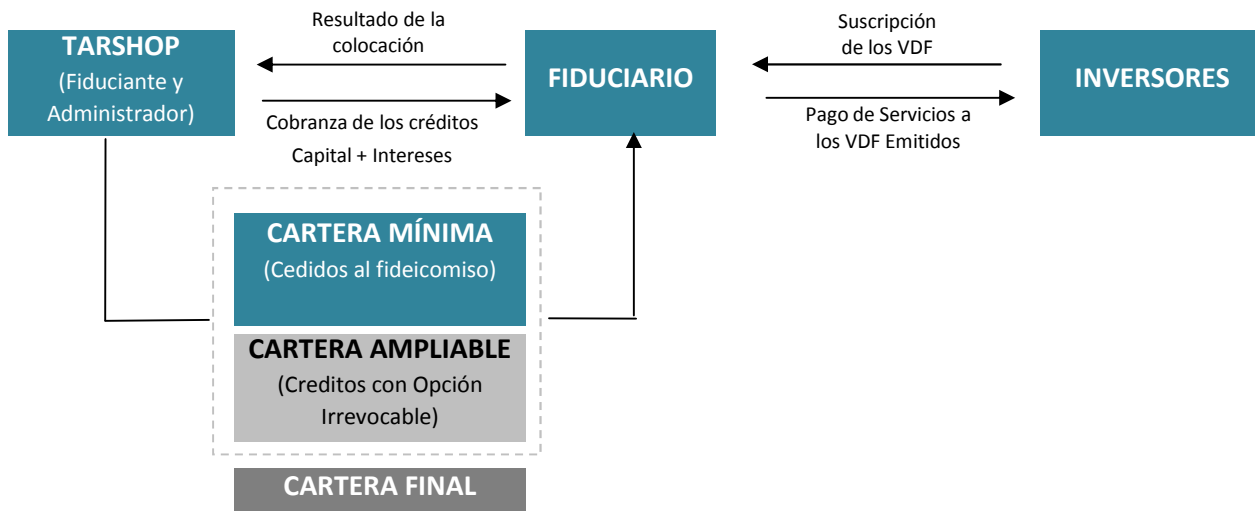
TARSHOP
(Fiduciante y Administrador)

Resultado de la colocación

Cobranza de los créditos
Capital + Intereses

FIDUCIARIO

Suscripción de los VDF

Pago de Servicios a los VDF Emitidos

INVERSORES

CARTERA MÍNIMA
(Cedidos al fideicomiso)

CARTERA AMPLIABLE
(Creditos con Opción Irrevocable)

CARTERA FINAL